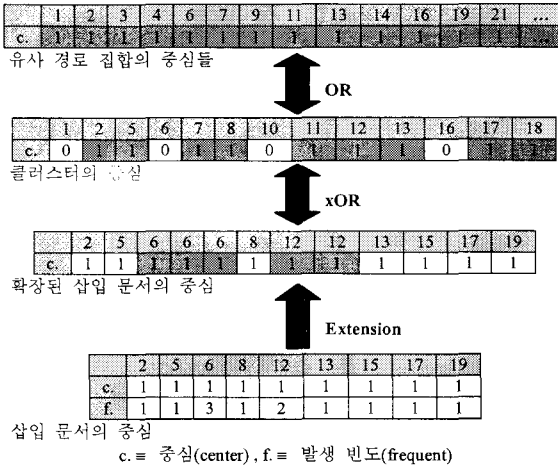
|  | 1 | 2 | 3 | 4 | 6 | 7 | 9 | 11 | 13 | 14 | 16 | 19 | 21 | ... |
|---|---|---|---|---|---|---|---|---|---|---|---|---|---|---|
| c. | 1 | 1 | 1 | 1 | 1 | 1 | 1 | 1 | 1 | 1 | 1 | 1 | 1 | 1 |

유사 경로 집합의 중심들

OR

|  | 1 | 2 | 5 | 6 | 7 | 8 | 10 | 11 | 12 | 13 | 16 | 17 | 18 |
|---|---|---|---|---|---|---|---|---|---|---|---|---|---|
| c. | 0 | 1 | 1 | 0 | 1 | 1 | 0 | 1 | 1 | 1 | 0 | 1 | 1 |

클러스터의 중심

xOR

|  | 2 | 5 | 6 | 6 | 6 | 8 | 12 | 12 | 13 | 15 | 17 | 19 |
|---|---|---|---|---|---|---|---|---|---|---|---|---|
| c. | 1 | 1 | 1 | 1 | 1 | 1 | 1 | 1 | 1 | 1 | 1 | 1 |

확장된 삽입 문서의 중심

Extension

|  | 2 | 5 | 6 | 8 | 12 | 13 | 15 | 17 | 19 |
|---|---|---|---|---|---|---|---|---|---|
| c. | 1 | 1 | 1 | 1 | 1 | 1 | 1 | 1 | 1 |
| f. | 1 | 1 | 3 | 1 | 2 | 1 | 1 | 1 | 1 |

삽입 문서의 중심

c. ≡ 중심(center) , f. ≡ 발생 빈도(frequent)